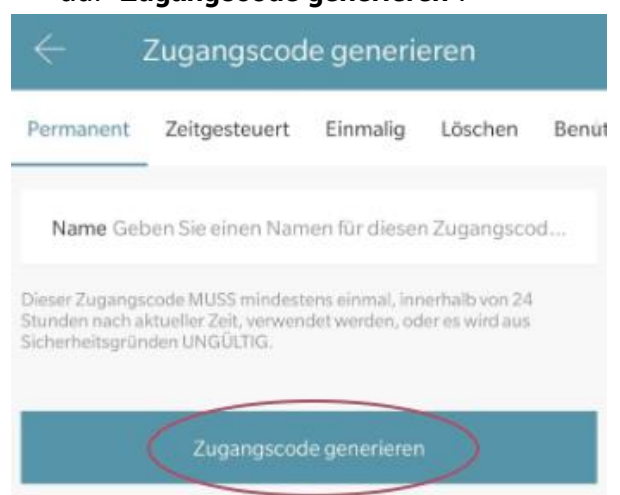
auf "Zugangscode generieren".

Zugangscode generieren

Permanent Zeitgesteuert Einmalig Löschen Benut

Name Geben Sie einen Namen für diesen Zugangscod...

Dieser Zugangscode MUSS mindestens einmal, innerhalb von 24 Stunden nach aktueller Zeit, verwendet werden, oder es wird aus Sicherheitsgründen UNGÜLTIG.

Zugangscode generieren